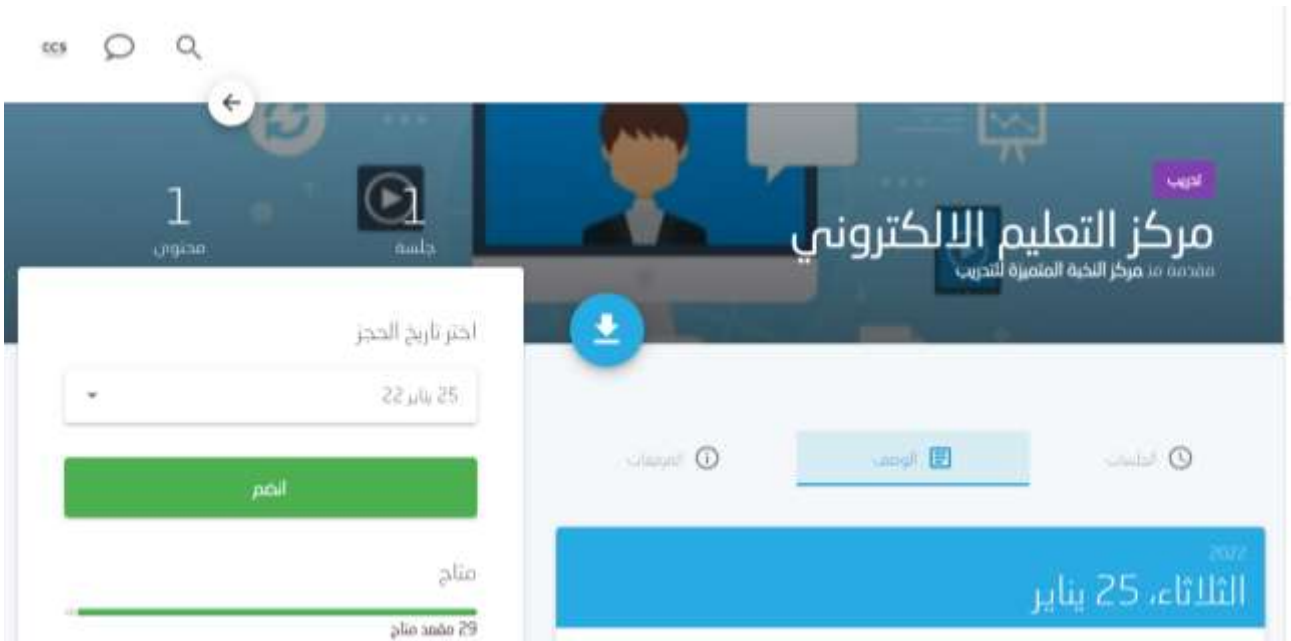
CCS

تدريب

مركز التعليم الالكتروني

مقدمة من مركز النخبة المتميزة للتدريب

1
جلسة

1
محتوى

اختر تاريخ الحجز

25 يناير 22

انضم

متاح

29 مقعد متاح

الجلسات

الوصف

المرفقات

2022

الثلاثاء، 25 يناير